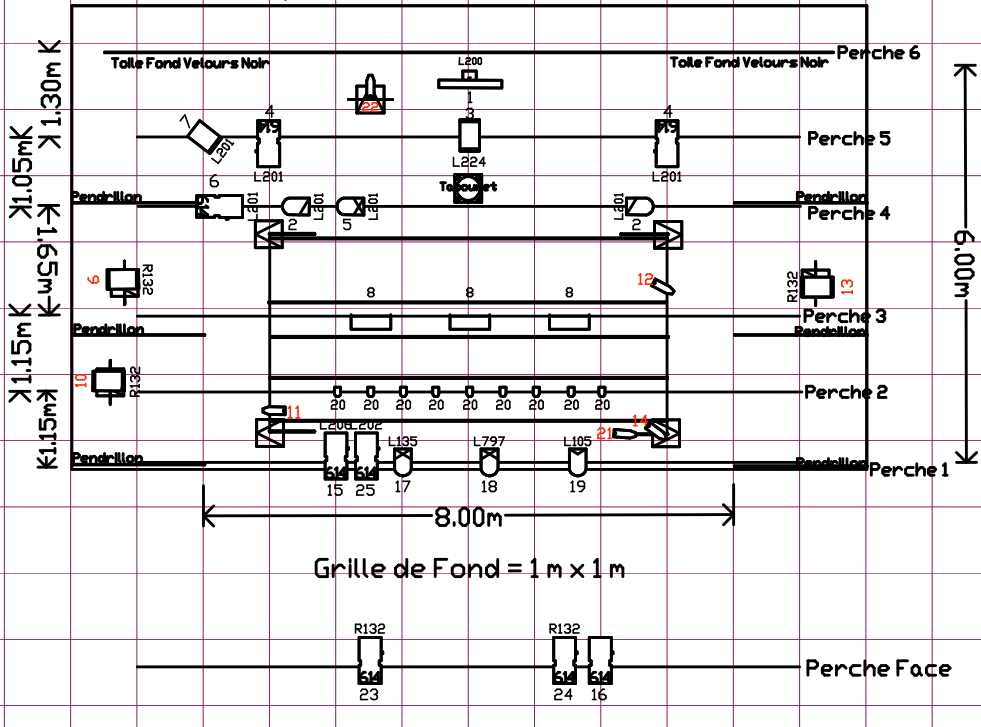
Toile Fond Velours Noir
L200
1
Toile Fond Velours Noir
Perche 6
1.30m
22
7
L201
4
3
4
1.05m
Perche 5
L201
L224
L201
Tabouret
6
Pendrillon
Pendrillon
L201
2
L201
5
L301
L201
2
Perche 4
1.65m
9
R132
12
R132
13
6.00m
8
8
8
1.15m
Pendrillon
Perche 3
Pendrillon
10
R132
20
20
20
20
20
20
20
20
20
Perche 2
1.15m
11
14
L206
L202
L135
L797
L105
21
Pendrillon
Pendrillon
Perche 1
614
614
15
25
17
18
19
8.00m
Grille de Fond = 1 m x 1 m
R132
R132
614
614
614
Perche Face
23
24
16